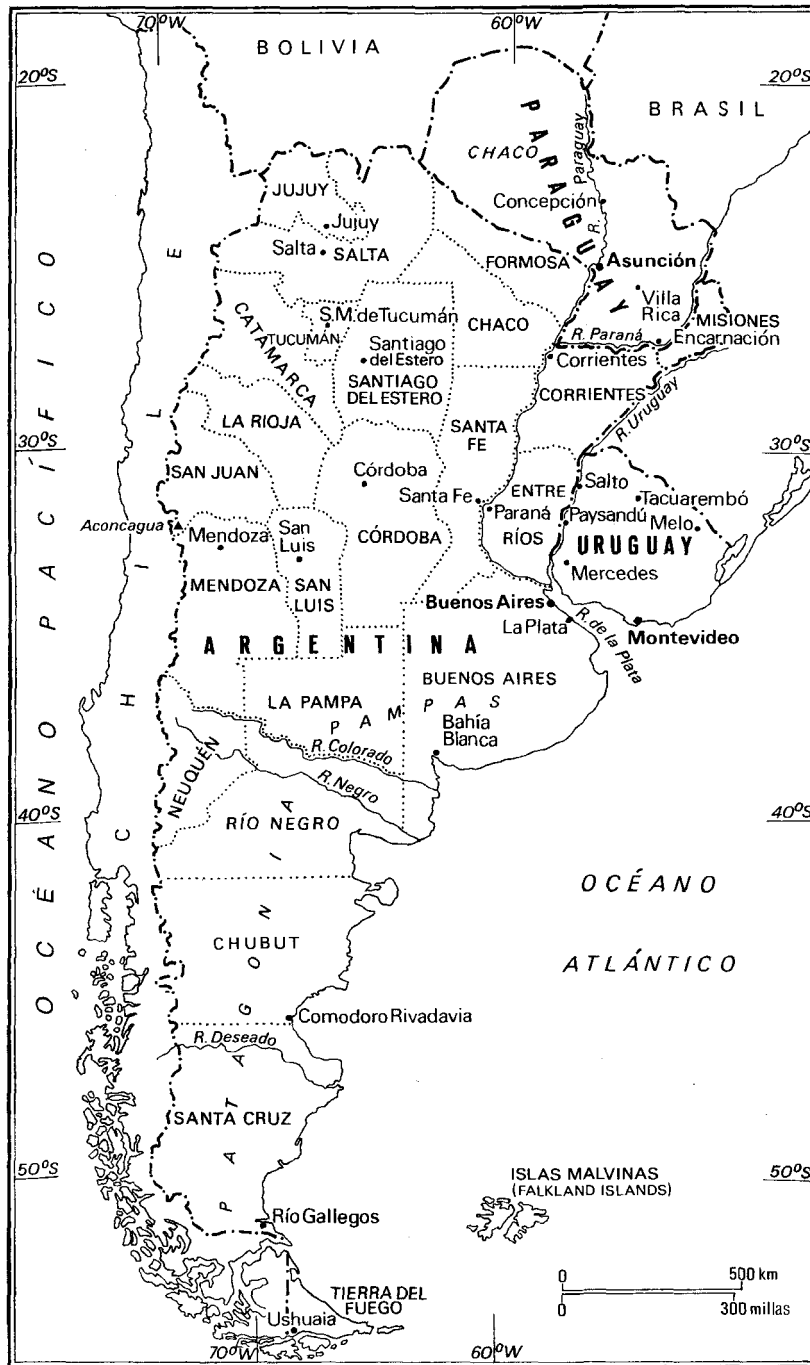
70°W
60°W
BOLIVIA
20°S
20°S
BRASIL
PARAGUAY
CHACO
R. Paraguay
Concepción
JUJUY
Jujuy
Salta
SALTA
FORMOSA
Asunción
OCÉANO PACÍFICO
CHILE
CATAMARCA
S.M. de Tucumán
TUCUMÁN
CHACO
Villa Rica
MISIONES
R. Paraná
Encarnación
Santiago del Estero
SANTIAGO DEL ESTERO
Corrientes
CORRIENTES
R. Uruguay
LA RIOJA
SANTA FE
30°S
30°S
SAN JUAN
Córdoba
Salto
Tacuarembó
Santa Fe
ENTRE RÍOS
Paraná
Paysandú
Melo
Aconcagua
Mendoza
San Luis
CÓRDOBA
URUGUAY
MENDOZA
SAN LUIS
Mercedes
Buenos Aires
La Plata
R. de la Plata
Montevideo
ARGENTINA
BUENOS AIRES
LA PAMPA
PAMPAS
Bahía Blanca
R. Colorado
NEUQUÉN
R. Negro
40°S
40°S
RÍO NEGRO
PATAGONIA
OCÉANO
ATLÁNTICO
CHUBUT
Comodoro Rivadavia
R. Deseado
SANTA CRUZ
50°S
50°S
ISLAS MALVINAS (FALKLAND ISLANDS)
Río Gallegos
TIERRA DEL FUEGO
Ushuaia
0
500 km
0
300 millas
70°W
60°W